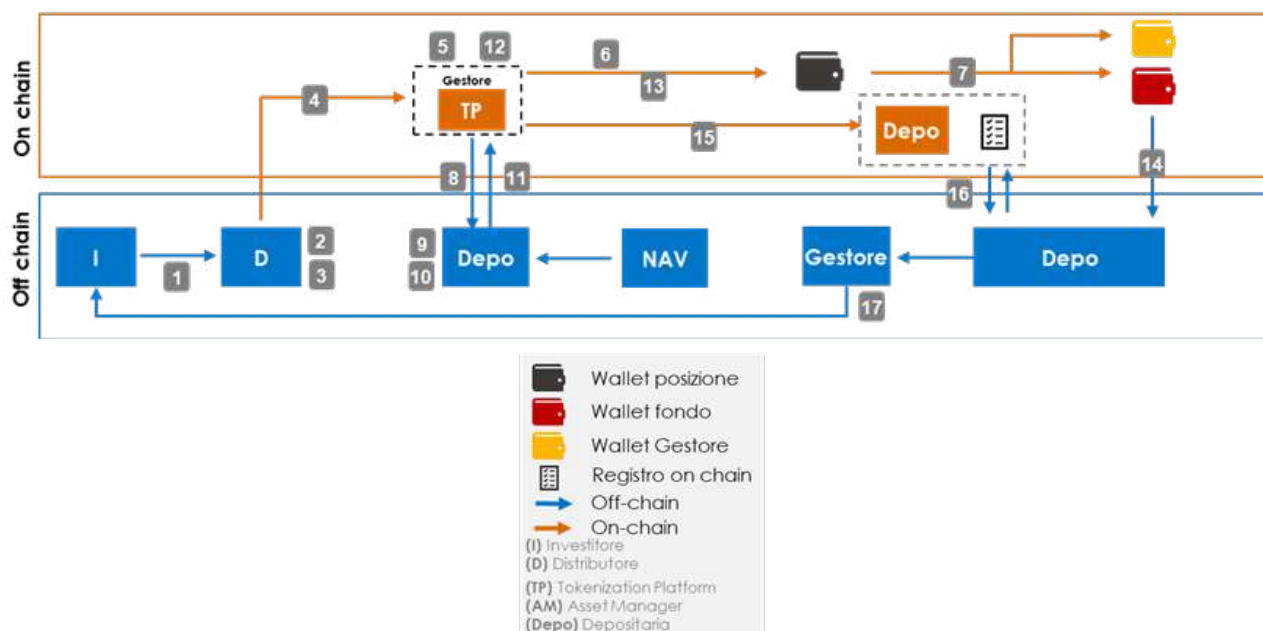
On chain

5 12
Gestore
TP

6
13
7

4

Depo

15

8 11

14

16

Off chain

I
1
D
2
3
9
10
Depo
NAV
Gestore
Depo
17

Wallet posizione
Wallet fondo
Wallet Gestore
Registro on chain
Off-chain
On-chain
(I) Investitore
(D) Distributore
(TP) Tokenization Platform
(AM) Asset Manager
(Depo) Depositaria